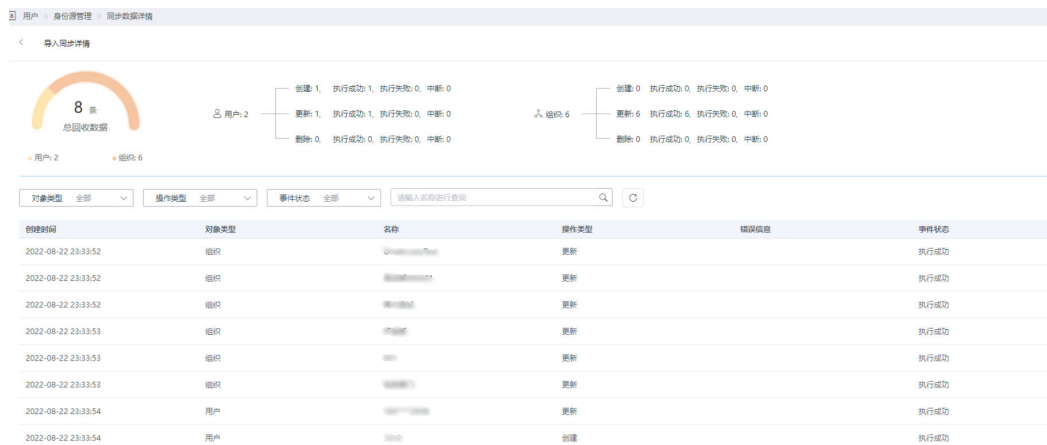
用户 > 身份源管理 > 同步数据详情

< 导入同步详情

8 条
总回收数据

用户: 2 组织: 6

用户: 2

创建: 1, 执行成功: 1, 执行失败: 0, 中断: 0
更新: 1, 执行成功: 1, 执行失败: 0, 中断: 0
删除: 0, 执行成功: 0, 执行失败: 0, 中断: 0

组织: 6

创建: 0 执行成功: 0, 执行失败: 0, 中断: 0
更新: 6 执行成功: 6, 执行失败: 0, 中断: 0
删除: 0 执行成功: 0, 执行失败: 0, 中断: 0

对象类型 全部
操作类型 全部
事件状态 全部
请输入名称进行查询

| 创建时间 | 对象类型 | 名称 | 操作类型 | 错误信息 | 事件状态 |
|---|---|---|---|---|---|
| 2022-08-22 23:33:52 | 组织 | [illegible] | 更新 | | 执行成功 |
| 2022-08-22 23:33:52 | 组织 | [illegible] | 更新 | | 执行成功 |
| 2022-08-22 23:33:52 | 组织 | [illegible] | 更新 | | 执行成功 |
| 2022-08-22 23:33:53 | 组织 | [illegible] | 更新 | | 执行成功 |
| 2022-08-22 23:33:53 | 组织 | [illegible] | 更新 | | 执行成功 |
| 2022-08-22 23:33:53 | 组织 | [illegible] | 更新 | | 执行成功 |
| 2022-08-22 23:33:54 | 用户 | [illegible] | 更新 | | 执行成功 |
| 2022-08-22 23:33:54 | 用户 | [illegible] | 创建 | | 执行成功 |